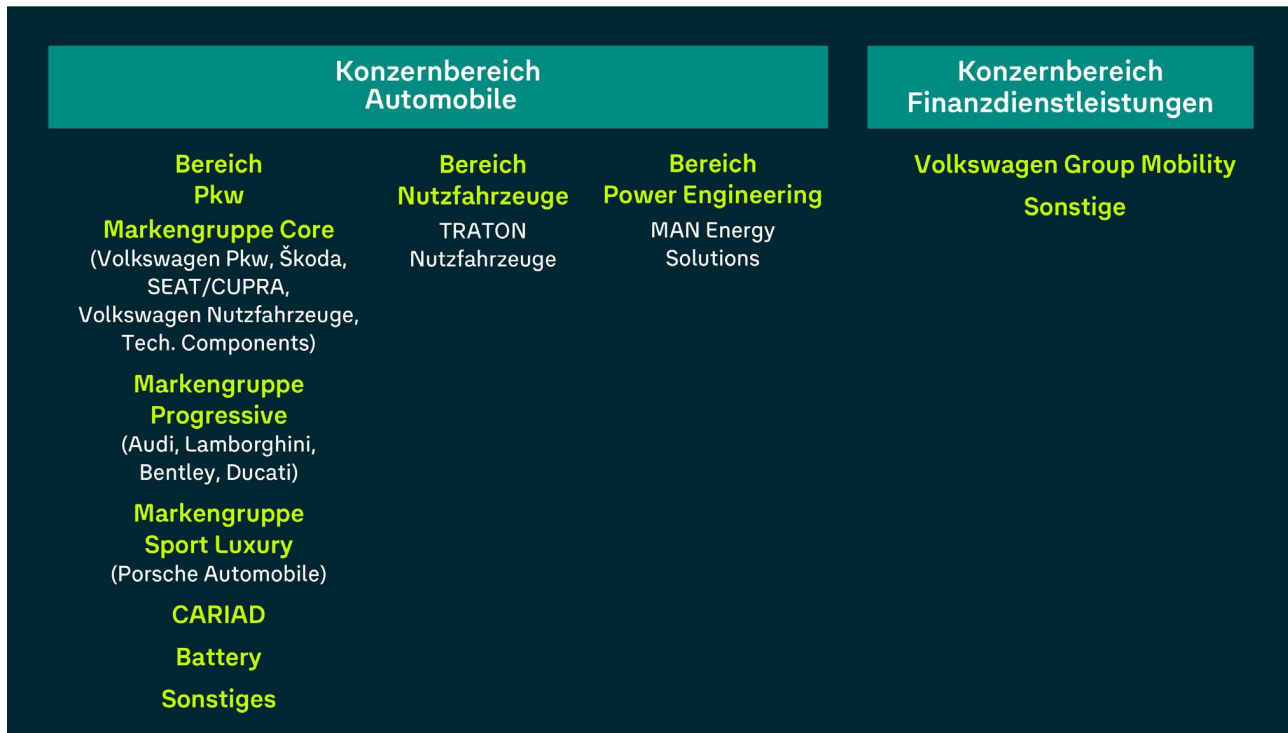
Konzernbereich Automobile

Bereich Pkw

Markengruppe Core
(Volkswagen Pkw, Škoda, SEAT/CUPRA, Volkswagen Nutzfahrzeuge, Tech. Components)

Markengruppe Progressive
(Audi, Lamborghini, Bentley, Ducati)

Markengruppe Sport Luxury
(Porsche Automobile)

CARIAD

Battery

Sonstiges

Bereich Nutzfahrzeuge

TRATON Nutzfahrzeuge

Bereich Power Engineering

MAN Energy Solutions

Konzernbereich Finanzdienstleistungen

Volkswagen Group Mobility

Sonstige